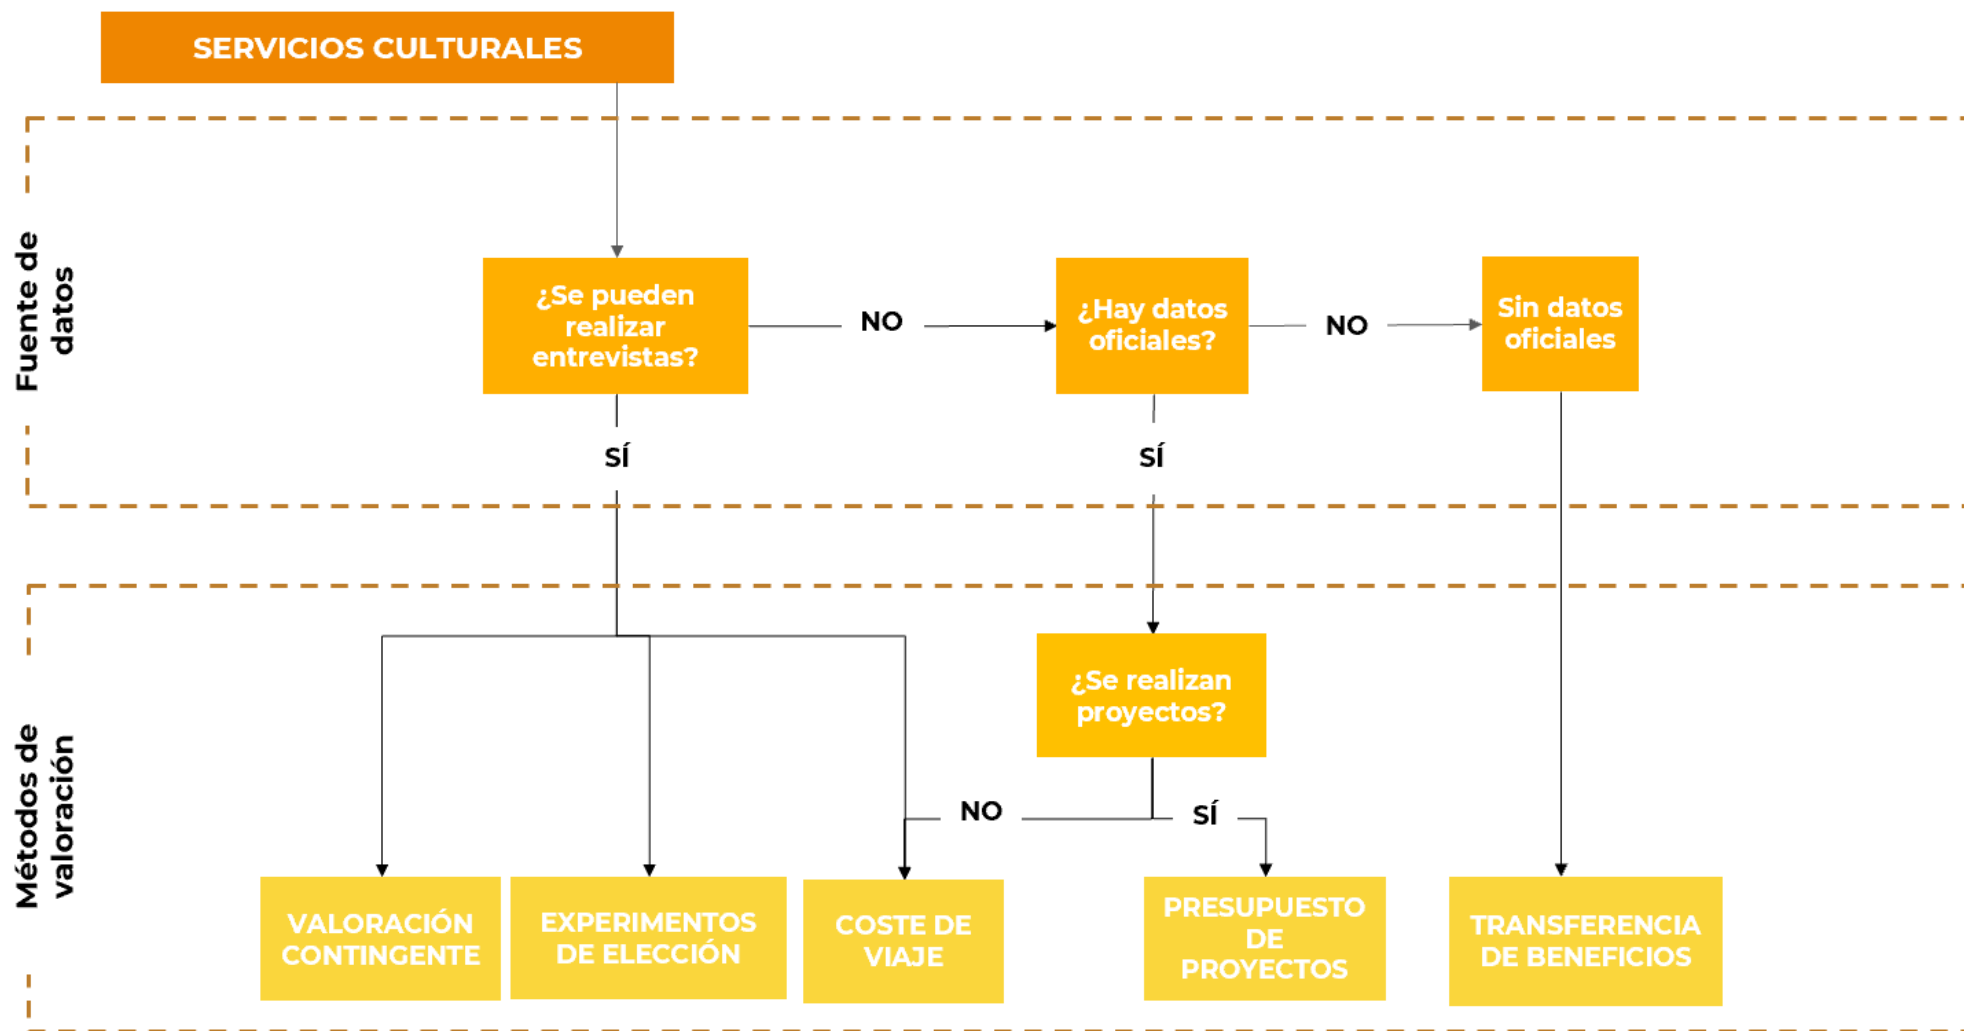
SERVICIOS CULTURALES

Fuente de datos

¿Se pueden realizar entrevistas?

NO

¿Hay datos oficiales?

NO

Sin datos oficiales

SÍ

SÍ

Métodos de valoración

¿Se realizan proyectos?

NO

SÍ

VALORACIÓN CONTINGENTE

EXPERIMENTOS DE ELECCIÓN

COSTE DE VIAJE

PRESUPUESTO DE PROYECTOS

TRANSFERENCIA DE BENEFICIOS